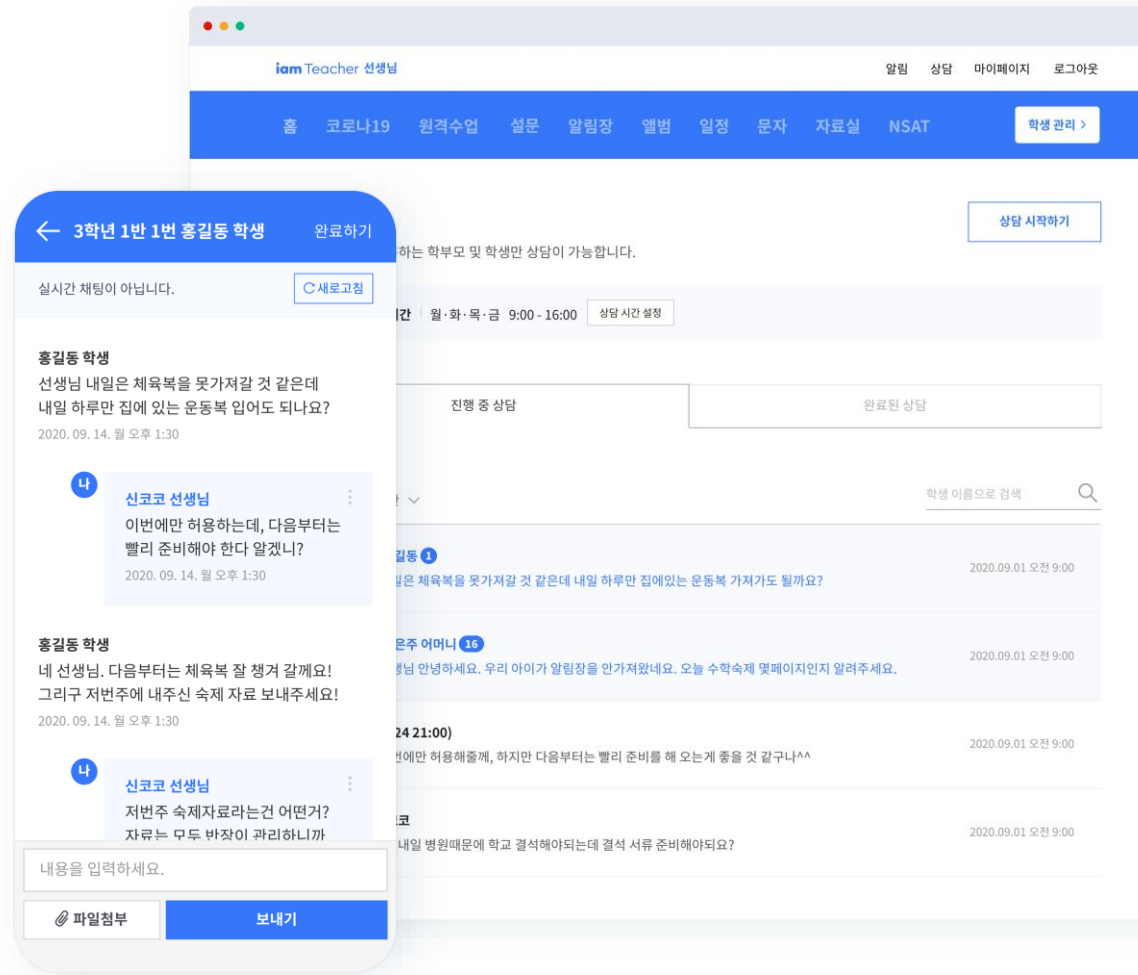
iam Teacher 선생님

알림 상담 마이페이지 로그아웃

홈 코로나19 원격수업 설문 알림장 앨범 일정 문자 자료실 NSAT

학생 관리 >

상담 시작하기

하는 학부모 및 학생만 상담이 가능합니다.

시간 | 월·화·목·금 9:00 - 16:00 상담 시간 설정

진행 중 상담

완료된 상담

학생 이름으로 검색

길동 1
일은 체육복을 못가져갈 것 같은데 내일 하루만 집에있는 운동복 가져가도 될까요?
2020.09.01 오전 9:00

은주 어머니 16
생님 안녕하세요. 우리 아이가 알림장을 안가져왔네요. 오늘 수학숙제 몇페이지인지 알려주세요.
2020.09.01 오전 9:00

24 21:00)
번에만 허용해줄게, 하지만 다음부터는 빨리 준비를 해 오는게 좋을 것 같구나^^
2020.09.01 오전 9:00

코
내일 병원때문에 학교 결석해야되는데 결석 서류 준비해야되요?
2020.09.01 오전 9:00

← 3학년 1반 1번 홍길동 학생 완료하기

실시간 채팅이 아닙니다.

새로고침

홍길동 학생
선생님 내일은 체육복을 못가져갈 것 같은데 내일 하루만 집에 있는 운동복 입어도 되나요?
2020. 09. 14. 월 오후 1:30

나
신코코 선생님
이번에만 허용하는데, 다음부터는 빨리 준비해야 한다 알겠니?
2020. 09. 14. 월 오후 1:30

홍길동 학생
네 선생님. 다음부터는 체육복 잘 챙겨 갈께요! 그리구 저번주에 내주신 숙제 자료 보내주세요!
2020. 09. 14. 월 오후 1:30

나
신코코 선생님
저번주 숙제자료라는건 어떤거? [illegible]

내용을 입력하세요.

파일첨부

보내기